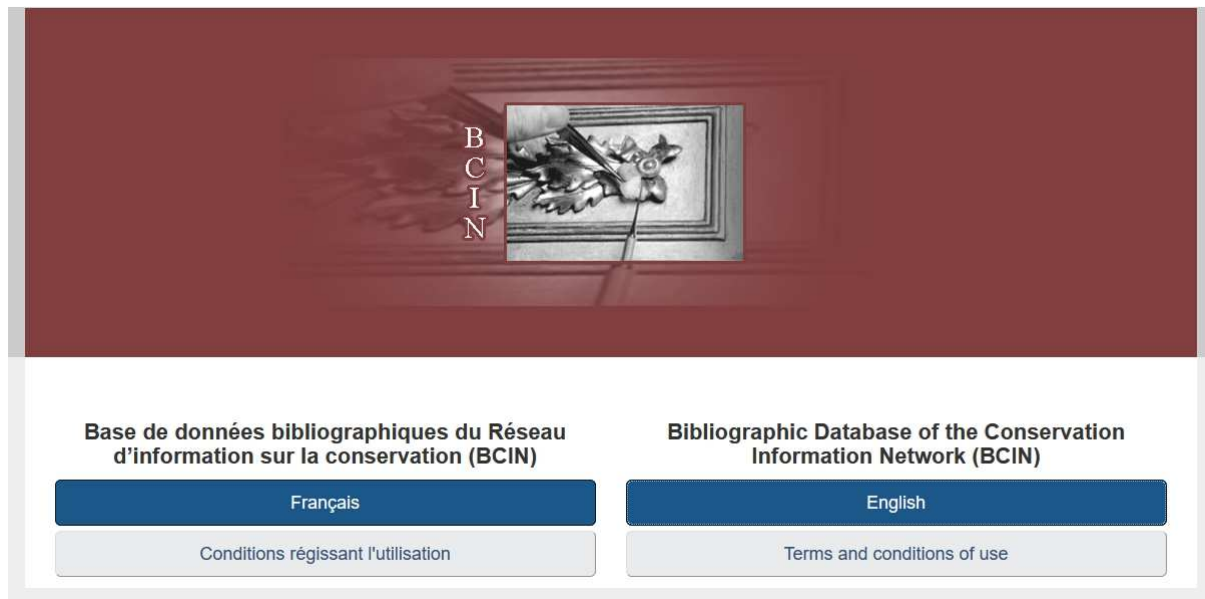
B
C
I
N

Base de données bibliographiques du Réseau d’information sur la conservation (BCIN)

Français

Conditions régissant l'utilisation

Bibliographic Database of the Conservation Information Network (BCIN)

English

Terms and conditions of use